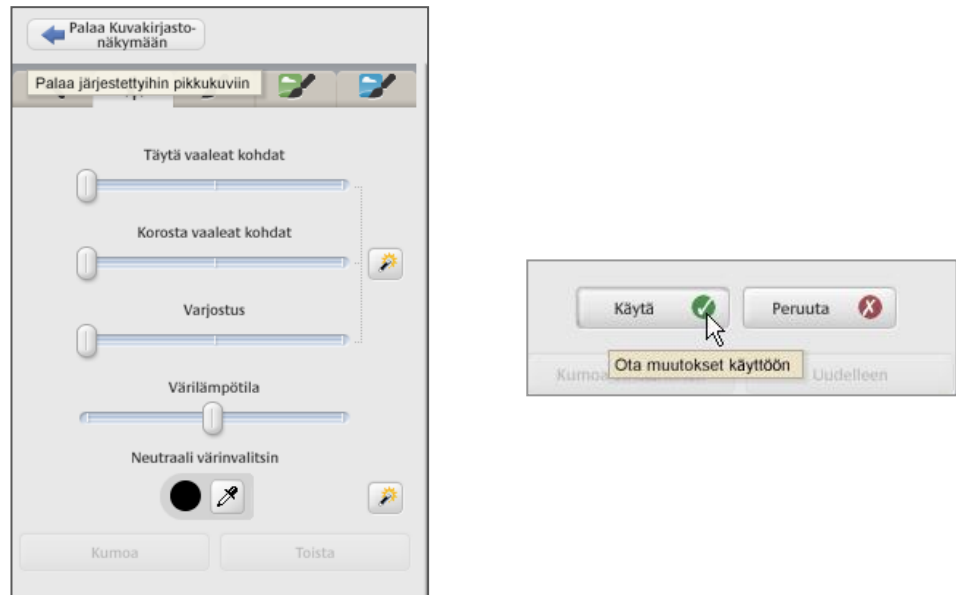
Palaa Kuvakirjastonäkymään

Palaa järjestettyihin pikkukuviin

Täytä vaaleat kohdat

Korosta vaaleat kohdat

Varjostus

Värilämpötila

Neutraali värinvalitsin

Kumoa

Toista

Käytä

Peruuta

Ota muutokset käyttöön

Kumoa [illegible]

Uudelleen